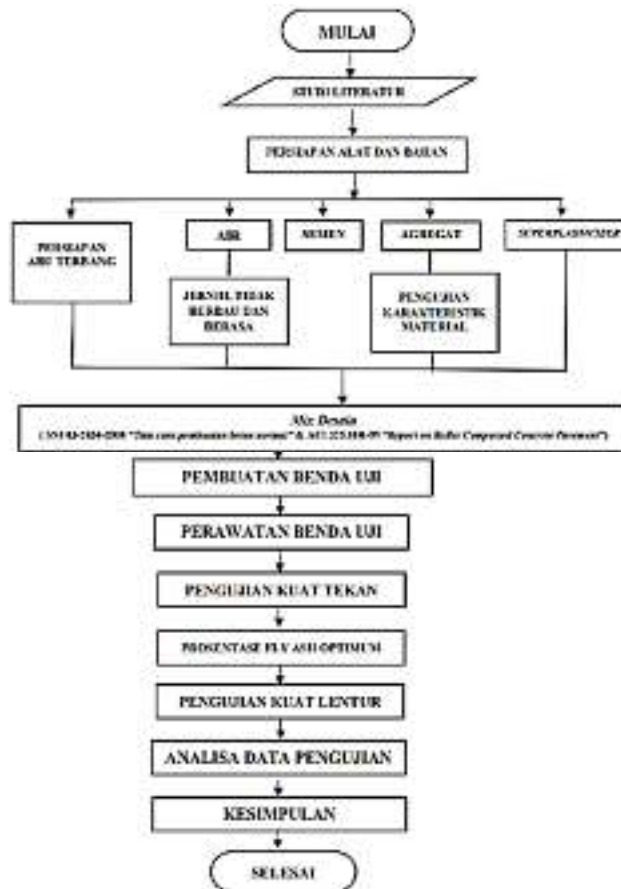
MULAI

STUDI LITERATUR

PERSIAPAN ALAT DAN BAHAN

PERSIAPAN ABU TERBANG

AIR

SEMEN

AGREGAT

SUPERPLASTICIZER

JERNIH TIDAK BERBAU DAN BERASA

PENGUJIAN KARAKTERISTIK MATERIAL

Mix Desain
( SNI 03-2834-2000 "Tata cara pembuatan beton normal" & ACI 325.10R-95 "Report on Roller Compacted Concrete Pavement")

PEMBUATAN BENDA UJI

PERAWATAN BENDA UJI

PENGUJIAN KUAT TEKAN

PROSENTASE FLY ASH OPTIMUM

PENGUJIAN KUAT LENTUR

ANALISA DATA PENGUJIAN

KESIMPULAN

SELESAI